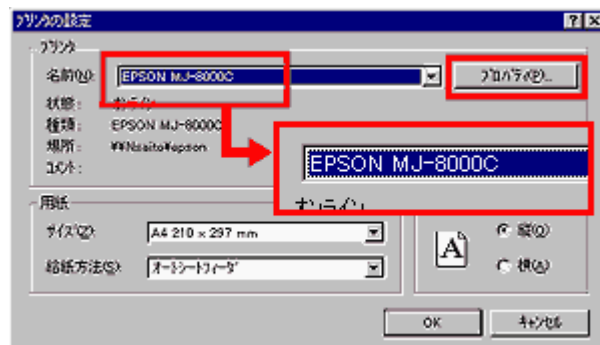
ﾌﾟﾘﾝﾀの設定

ﾌﾟﾘﾝﾀ

名前(N): EPSON MJ-8000C

ﾌﾟﾛﾊﾟﾃｨ(P)...

状態: ｵﾝﾗｲﾝ

種類: EPSON MJ-8000C

場所: ¥¥Nsaito¥epson

ｺﾒﾝﾄ:

EPSON MJ-8000C

ｵﾝﾗｲﾝ

用紙

ｻｲｽﾞ(Z): A4 210 × 297 mm

給紙方法(S): ｵｰﾄｼｰﾄﾌｨｰﾀﾞ

A

縦(O)

横(A)

OK

ｷｬﾝｾﾙ